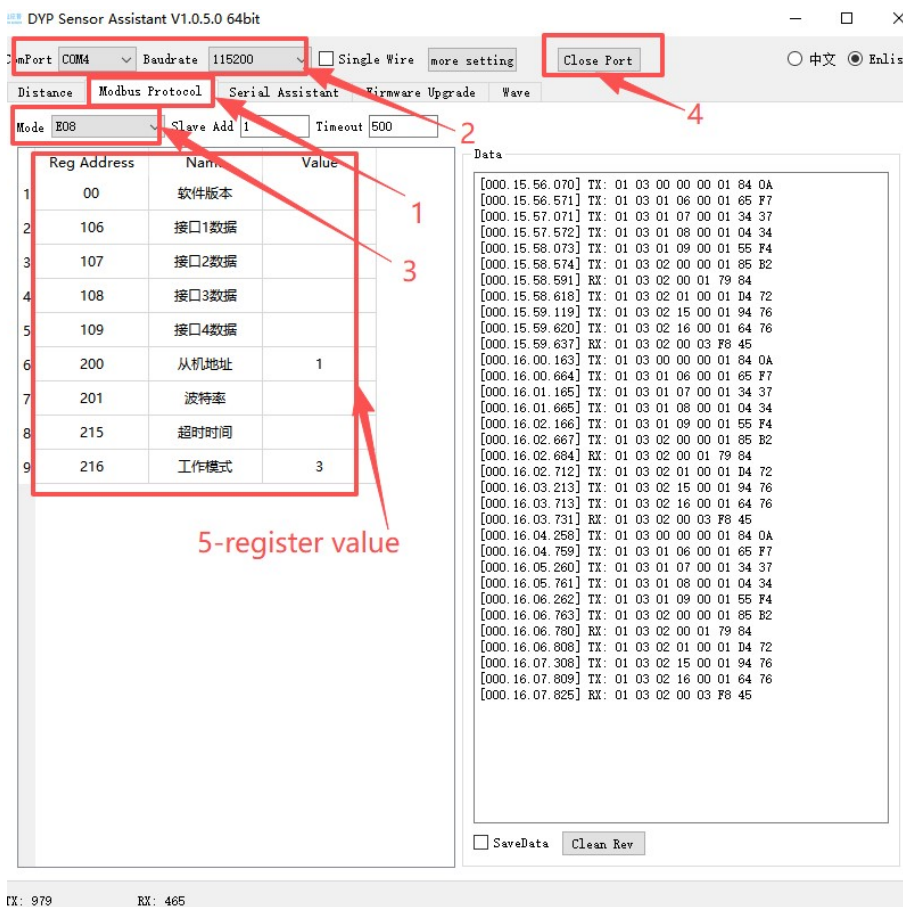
DYP Sensor Assistant V1.0.5.0 64bit

omPort COM4 Baudrate 115200 Single Wire more setting Close Port 中文 Enlis

Distance Modbus Protocol Serial Assistant Firmware Upgrade Wave

Mode E08 Slave Add 1 Timeout 500

| | Reg Address | Name | Value |
|---|---|---|---|
| 1 | 00 | 软件版本 | |
| 2 | 106 | 接口1数据 | |
| 3 | 107 | 接口2数据 | |
| 4 | 108 | 接口3数据 | |
| 5 | 109 | 接口4数据 | |
| 6 | 200 | 从机地址 | 1 |
| 7 | 201 | 波特率 | |
| 8 | 215 | 超时时间 | |
| 9 | 216 | 工作模式 | 3 |

1
2
3
4
5-register value

Data
[000.15.56.070] TX: 01 03 00 00 00 01 84 0A
[000.15.56.571] TX: 01 03 01 06 00 01 65 F7
[000.15.57.071] TX: 01 03 01 07 00 01 34 37
[000.15.57.572] TX: 01 03 01 08 00 01 04 34
[000.15.58.073] TX: 01 03 01 09 00 01 55 F4
[000.15.58.574] TX: 01 03 02 00 00 01 85 B2
[000.15.58.591] RX: 01 03 02 00 01 79 84
[000.15.58.618] TX: 01 03 02 01 00 01 D4 72
[000.15.59.119] TX: 01 03 02 15 00 01 94 76
[000.15.59.620] TX: 01 03 02 16 00 01 64 76
[000.15.59.637] RX: 01 03 02 00 03 F8 45
[000.16.00.163] TX: 01 03 00 00 00 01 84 0A
[000.16.00.664] TX: 01 03 01 06 00 01 65 F7
[000.16.01.165] TX: 01 03 01 07 00 01 34 37
[000.16.01.665] TX: 01 03 01 08 00 01 04 34
[000.16.02.166] TX: 01 03 01 09 00 01 55 F4
[000.16.02.667] TX: 01 03 02 00 00 01 85 B2
[000.16.02.684] RX: 01 03 02 00 01 79 84
[000.16.02.712] TX: 01 03 02 01 00 01 D4 72
[000.16.03.213] TX: 01 03 02 15 00 01 94 76
[000.16.03.713] TX: 01 03 02 16 00 01 64 76
[000.16.03.731] RX: 01 03 02 00 03 F8 45
[000.16.04.258] TX: 01 03 00 00 00 01 84 0A
[000.16.04.759] TX: 01 03 01 06 00 01 65 F7
[000.16.05.260] TX: 01 03 01 07 00 01 34 37
[000.16.05.761] TX: 01 03 01 08 00 01 04 34
[000.16.06.262] TX: 01 03 01 09 00 01 55 F4
[000.16.06.763] TX: 01 03 02 00 00 01 85 B2
[000.16.06.780] RX: 01 03 02 00 01 79 84
[000.16.06.808] TX: 01 03 02 01 00 01 D4 72
[000.16.07.308] TX: 01 03 02 15 00 01 94 76
[000.16.07.809] TX: 01 03 02 16 00 01 64 76
[000.16.07.825] RX: 01 03 02 00 03 F8 45

SaveData Clean Rev

TX: 979 RX: 465